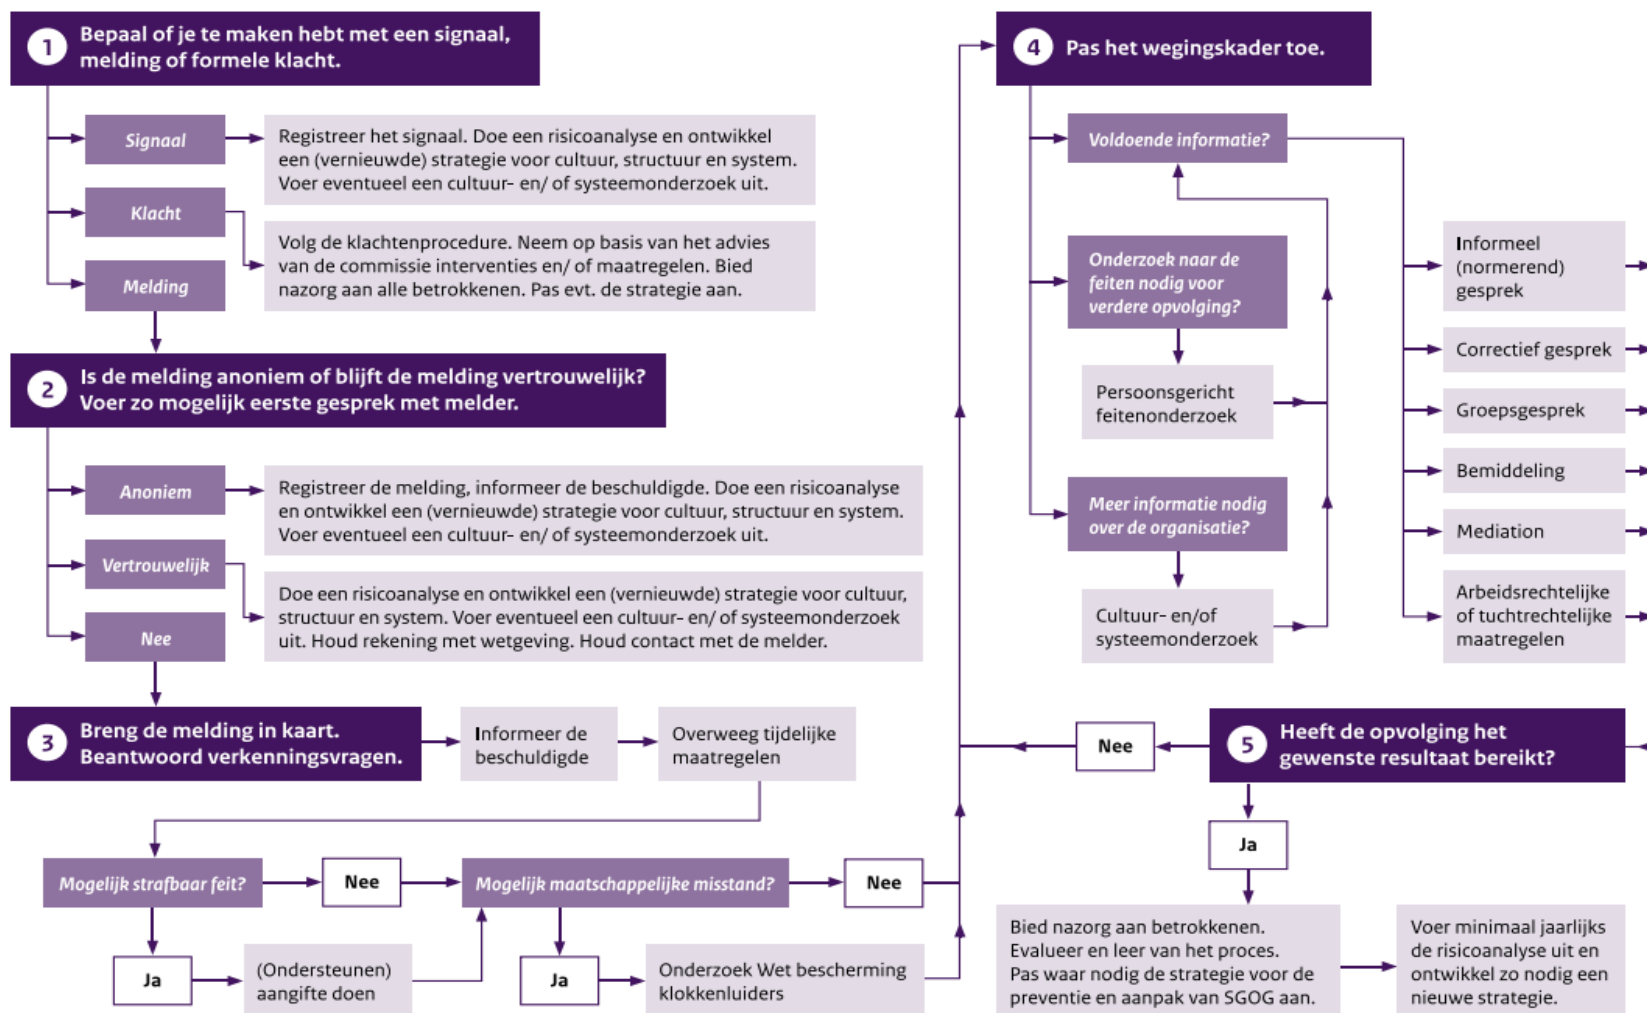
1 Bepaal of je te maken hebt met een signaal, melding of formele klacht.

Signaal

Registreer het signaal. Doe een risicoanalyse en ontwikkel een (vernieuwde) strategie voor cultuur, structuur en system. Voer eventueel een cultuur- en/ of systeemonderzoek uit.

Klacht

Volg de klachtenprocedure. Neem op basis van het advies van de commissie interventies en/ of maatregelen. Bied nazorg aan alle betrokkenen. Pas evt. de strategie aan.

Melding

2 Is de melding anoniem of blijft de melding vertrouwelijk? Voer zo mogelijk eerste gesprek met melder.

Anoniem

Registreer de melding, informeer de beschuldigde. Doe een risicoanalyse en ontwikkel een (vernieuwde) strategie voor cultuur, structuur en system. Voer eventueel een cultuur- en/ of systeemonderzoek uit.

Vertrouwelijk

Doe een risicoanalyse en ontwikkel een (vernieuwde) strategie voor cultuur, structuur en system. Voer eventueel een cultuur- en/ of systeemonderzoek uit. Houd rekening met wetgeving. Houd contact met de melder.

Nee

3 Breng de melding in kaart. Beantwoord verkenningsvragen.

Informeer de beschuldigde

Overweeg tijdelijke maatregelen

Mogelijk strafbaar feit?

Nee

Mogelijk maatschappelijke misstand?

Nee

Ja

(Ondersteunen) aangifte doen

Ja

Onderzoek Wet bescherming klokkenluiders

4 Pas het wegingskader toe.

Voldoende informatie?

Onderzoek naar de feiten nodig voor verdere opvolging?

Persoonsgericht feitenonderzoek

Meer informatie nodig over de organisatie?

Cultuur- en/of systeemonderzoek

Informeel (normerend) gesprek

Correctief gesprek

Groepsgesprek

Bemiddeling

Mediation

Arbeidsrechtelijke of tuchtrechtelijke maatregelen

Nee

5 Heeft de opvolging het gewenste resultaat bereikt?

Ja

Bied nazorg aan betrokkenen. Evalueer en leer van het proces. Pas waar nodig de strategie voor de preventie en aanpak van SGOG aan.

Voer minimaal jaarlijks de risicoanalyse uit en ontwikkel zo nodig een nieuwe strategie.